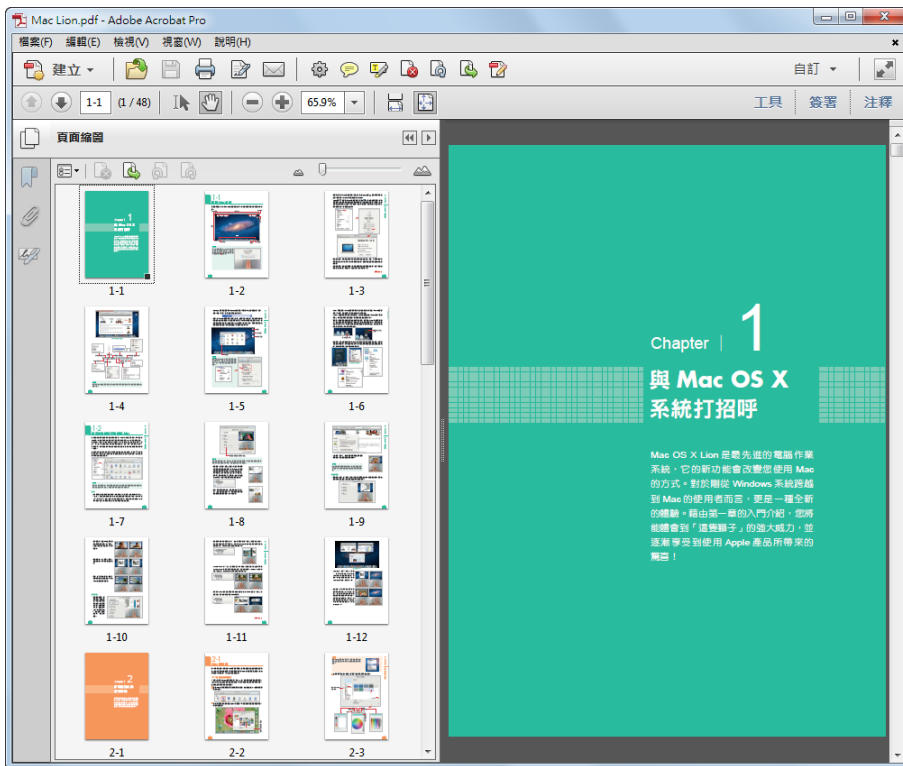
Mac Lion.pdf - Adobe Acrobat Pro

檔案(F) 編輯(E) 檢視(V) 視窗(W) 說明(H)

建立

自訂

1-1 (1 / 48)

65.9%

工具 簽署 注释

頁面縮圖

1-1 1-2 1-3

1-4 1-5 1-6

1-7 1-8 1-9

1-10 1-11 1-12

2-1 2-2 2-3

Chapter 1

與 Mac OS X 系統打招呼

Mac OS X Lion 是最先進的電腦作業系統，它的新功能會改變您使用 Mac 的方式。對於剛從 Windows 系統跨越到 Mac 的使用者而言，更是一種全新的體驗。藉由第一章的入門介紹，您將能體會到「這隻獅子」的強大威力，並逐漸享受到使用 Apple 產品所帶來的驚喜！